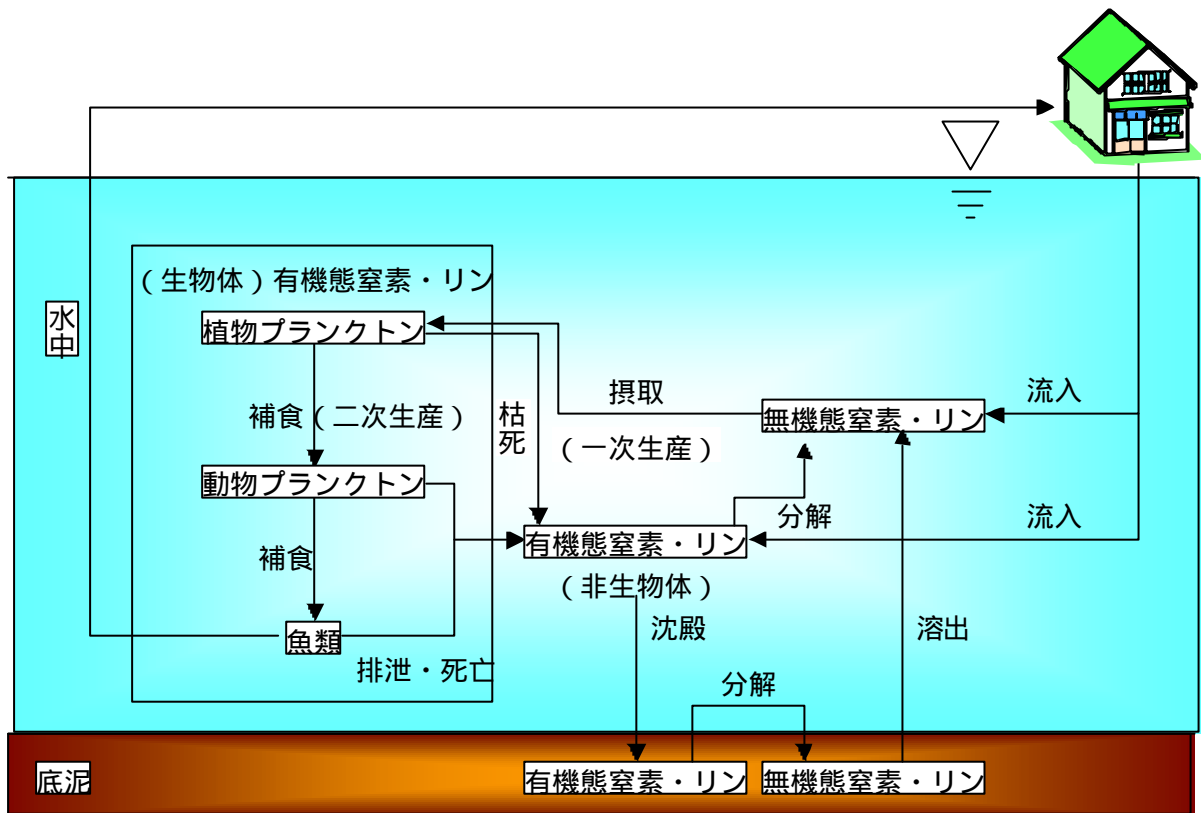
水中

（生物体）有機態窒素・リン

植物プランクトン

補食（二次生産）

動物プランクトン

補食

魚類

排泄・死亡

枯死

摂取

（一次生産）

無機態窒素・リン

流入

分解

流入

有機態窒素・リン

（非生物体）

沈殿

溶出

分解

底泥

有機態窒素・リン

無機態窒素・リン